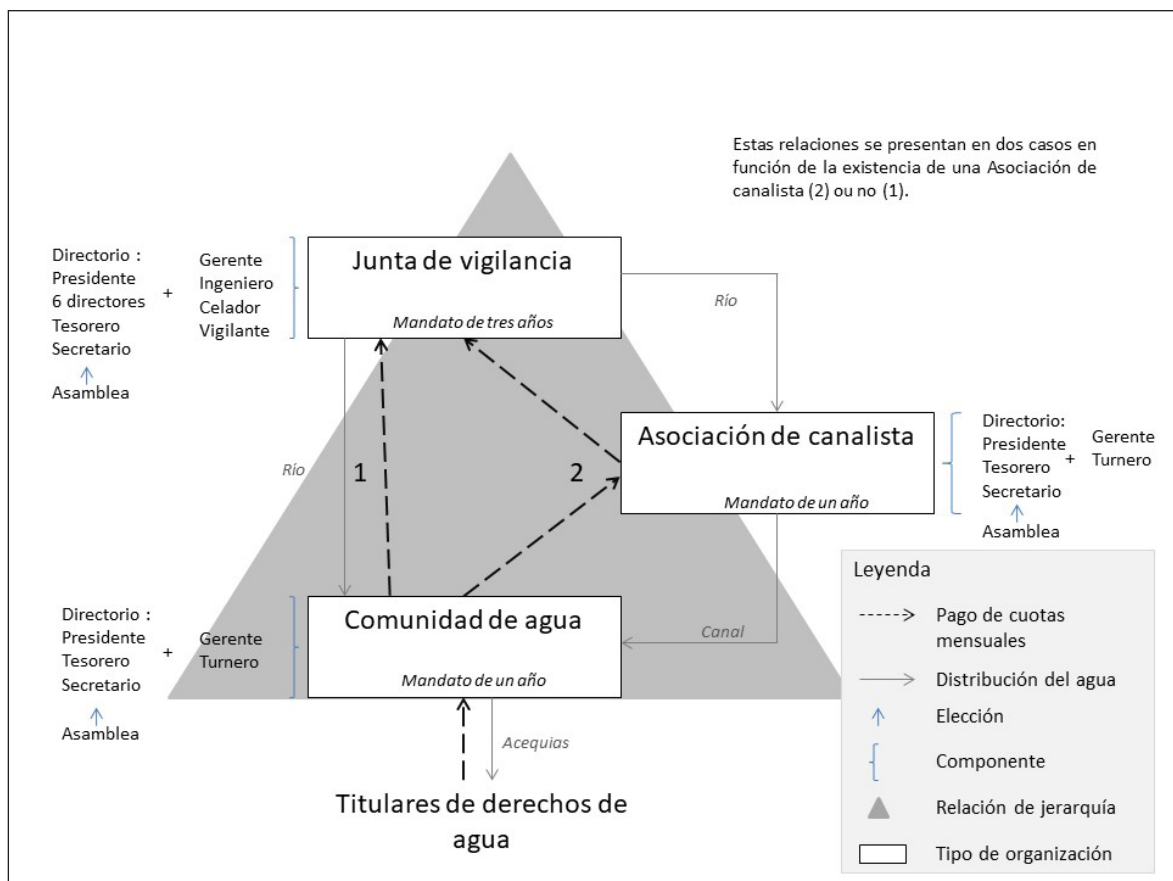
Estas relaciones se presentan en dos casos en función de la existencia de una Asociación de canalista (2) ou no (1).

Directorio :
Presidente
6 directores
Tesorero
Secretario

Asamblea

+

Gerente
Ingeniero
Celador
Vigilante

Junta de vigilancia

Mandato de tres años

Río

Asociación de canalista

Mandato de un año

Directorio:
Presidente
Tesorero
Secretario

Asamblea

+

Gerente
Turnero

Río

1

2

Directorio :
Presidente
Tesorero
Secretario

Asamblea

+

Gerente
Turnero

Comunidad de agua

Mandato de un año

Canal

Acequias

Titulares de derechos de agua

Leyenda

Pago de cuotas mensuales

Distribución del agua

Elección

Componente

Relación de jerarquía

Tipo de organización